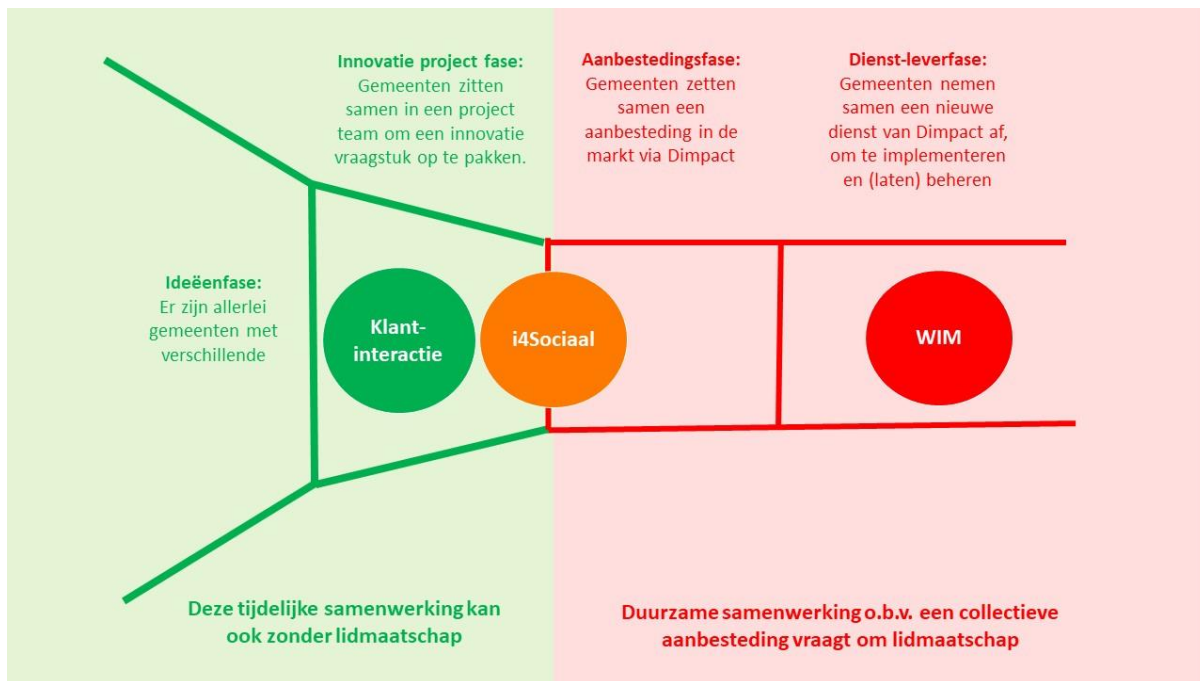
Innovatie project fase:
Gemeenten zitten samen in een project team om een innovatie vraagstuk op te pakken.

Aanbestedingsfase:
Gemeenten zetten samen een aanbesteding in de markt via Dimpact

Dienst-leverfase:
Gemeenten nemen samen een nieuwe dienst van Dimpact af, om te implementeren en (laten) beheren

Ideeënfase:
Er zijn allerlei gemeenten met verschillende

Klant-interactie

i4Sociaal

WIM

Deze tijdelijke samenwerking kan ook zonder lidmaatschap

Duurzame samenwerking o.b.v. een collectieve aanbesteding vraagt om lidmaatschap